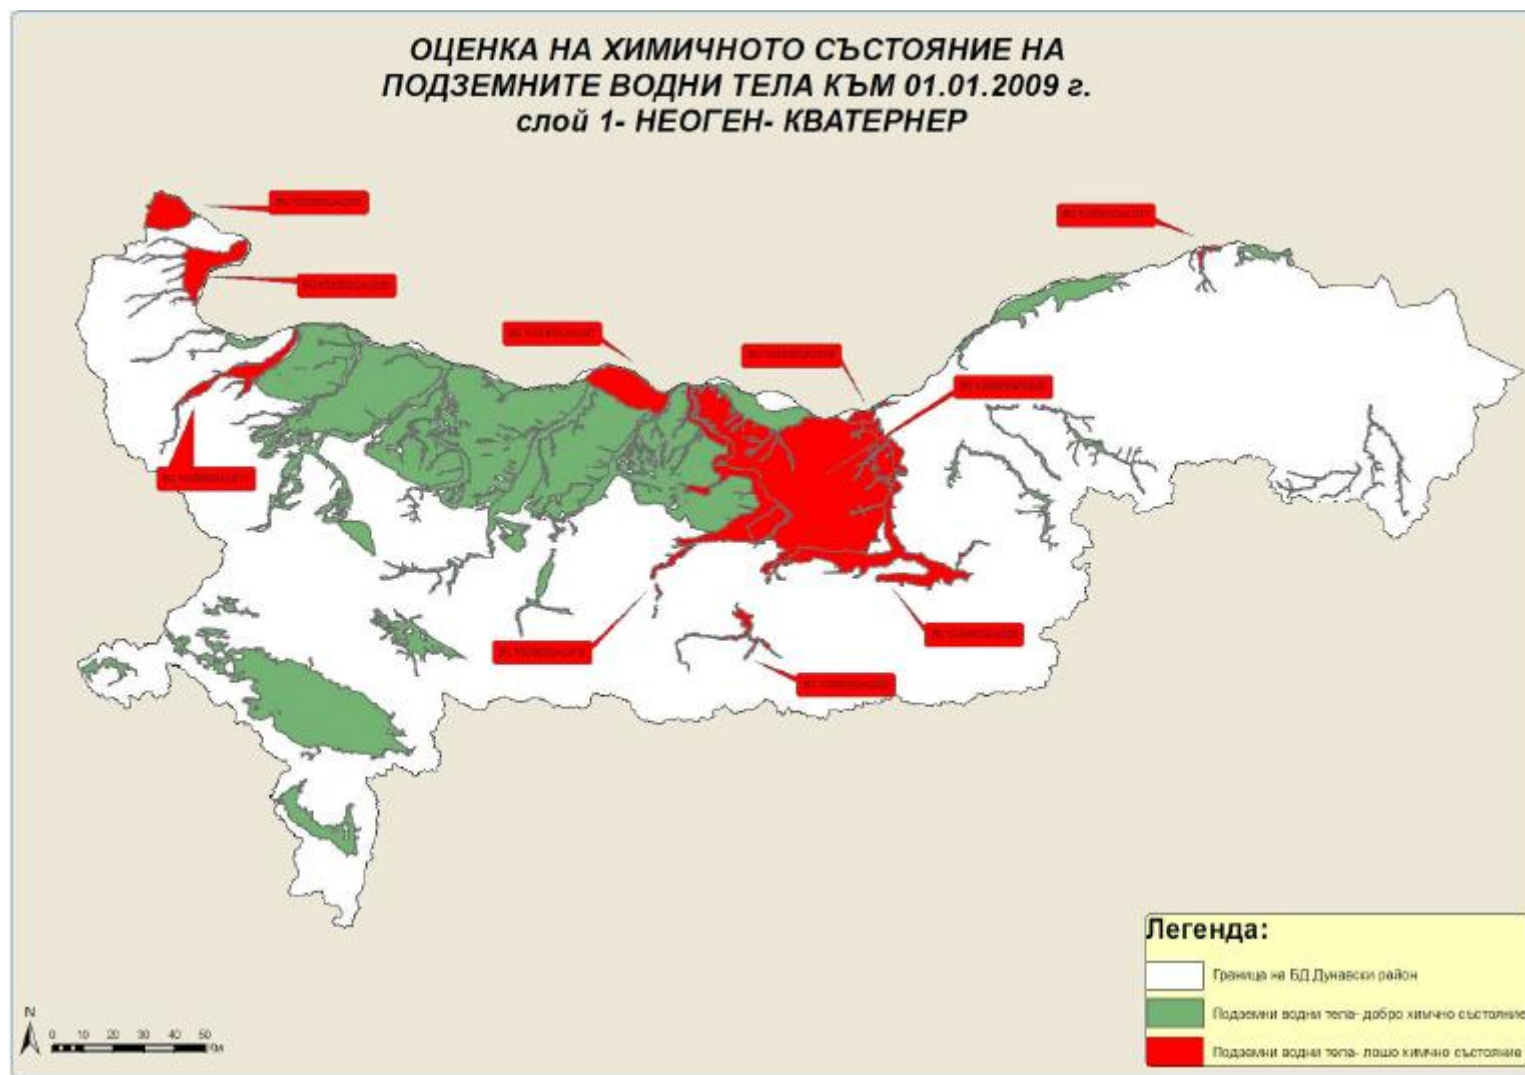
ОЦЕНКА НА ХИМИЧНОТО СЪСТОЯНИЕ НА ПОДЗЕМНИТЕ ВОДНИ ТЕЛА КЪМ 01.01.2009 г.
слой 1- НЕОГЕН- КВАТЕРНЕР

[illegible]
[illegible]
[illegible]
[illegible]
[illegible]
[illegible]
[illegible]
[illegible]
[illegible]
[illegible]

Легенда:
Граница на БД Дунавски район
Подземни водни тела- добро химично състояние
Подземни водни тела- лошо химично състояние

N
0 10 20 30 40 50 Km